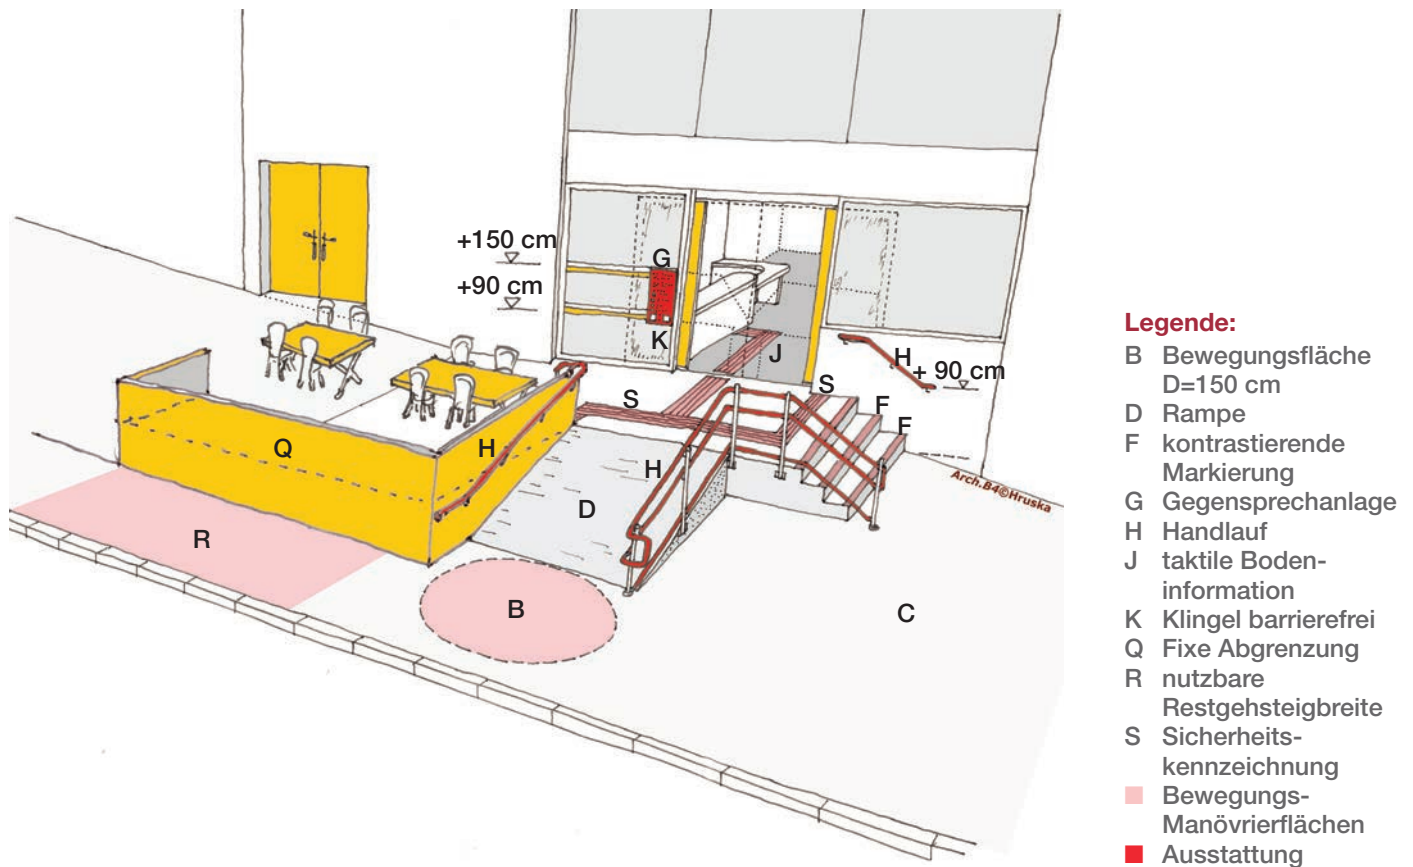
+150 cm
+90 cm
G
K
J
H
+ 90 cm
S
S
F
F
Q
H
H
D
R
B
C
Arch.B4©Hruska

Legende:
B Bewegungsfläche D=150 cm
D Rampe
F kontrastierende Markierung
G Gegensprechanlage
H Handlauf
J taktile Bodeninformation
K Klingel barrierefrei
Q Fixe Abgrenzung
R nutzbare Restgehsteigbreite
S Sicherheitskennzeichnung
Bewegungs-Manövrierflächen
Ausstattung